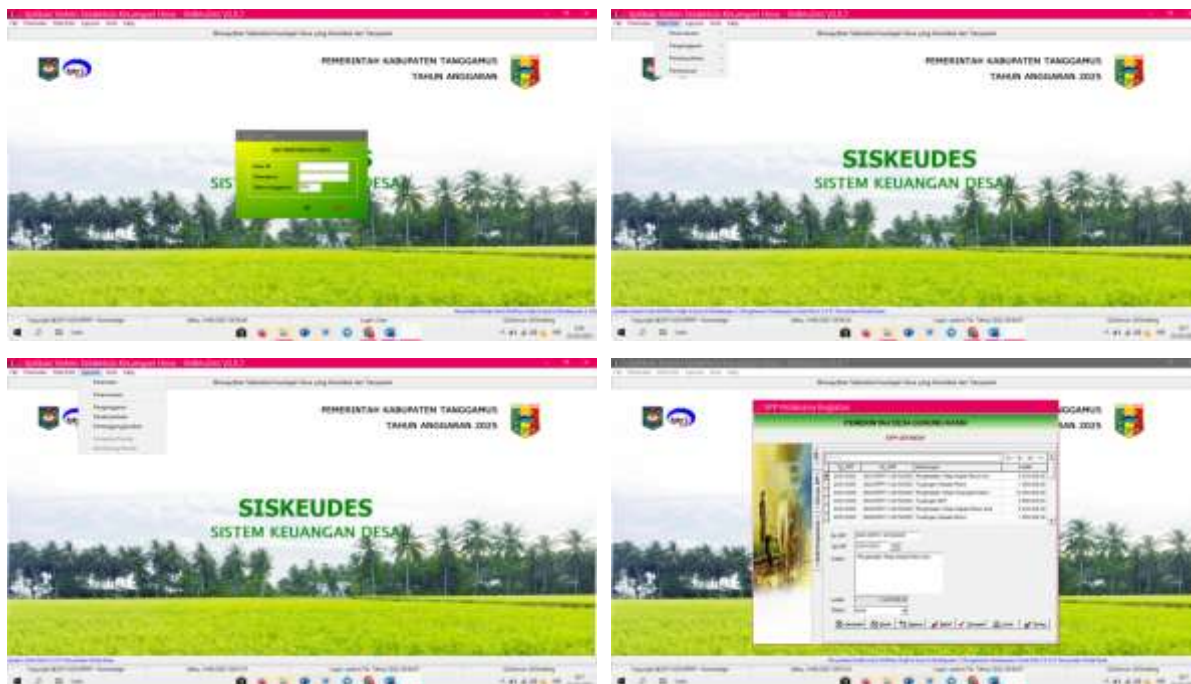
PEMERINTAH KABUPATEN TANGGAMUS
TAHUN ANGGARAN

SISTEM KEUANGAN DESA

PEMERINTAH KABUPATEN TANGGAMUS
TAHUN ANGGARAN 2025

SISKEUDES
SISTEM KEUANGAN DESA

PEMERINTAH KABUPATEN TANGGAMUS
TAHUN ANGGARAN 2025

SISKEUDES
SISTEM KEUANGAN DESA

SPP Kegiatan

TAHUN ANGGARAN 2025